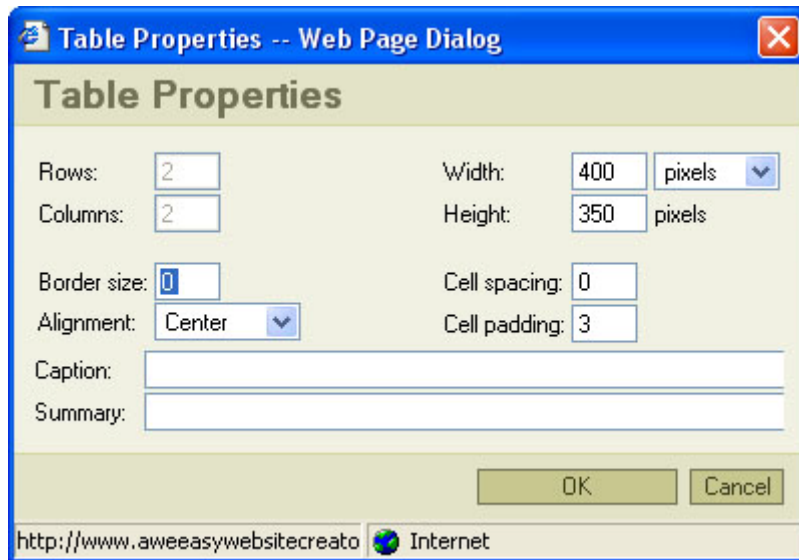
Table Properties -- Web Page Dialog

Table Properties

Rows: 2
Columns: 2

Width: 400 pixels
Height: 350 pixels

Border size: 0
Alignment: Center

Cell spacing: 0
Cell padding: 3

Caption:
Summary:

OK Cancel

http://www.aweeasywebsitecreato Internet